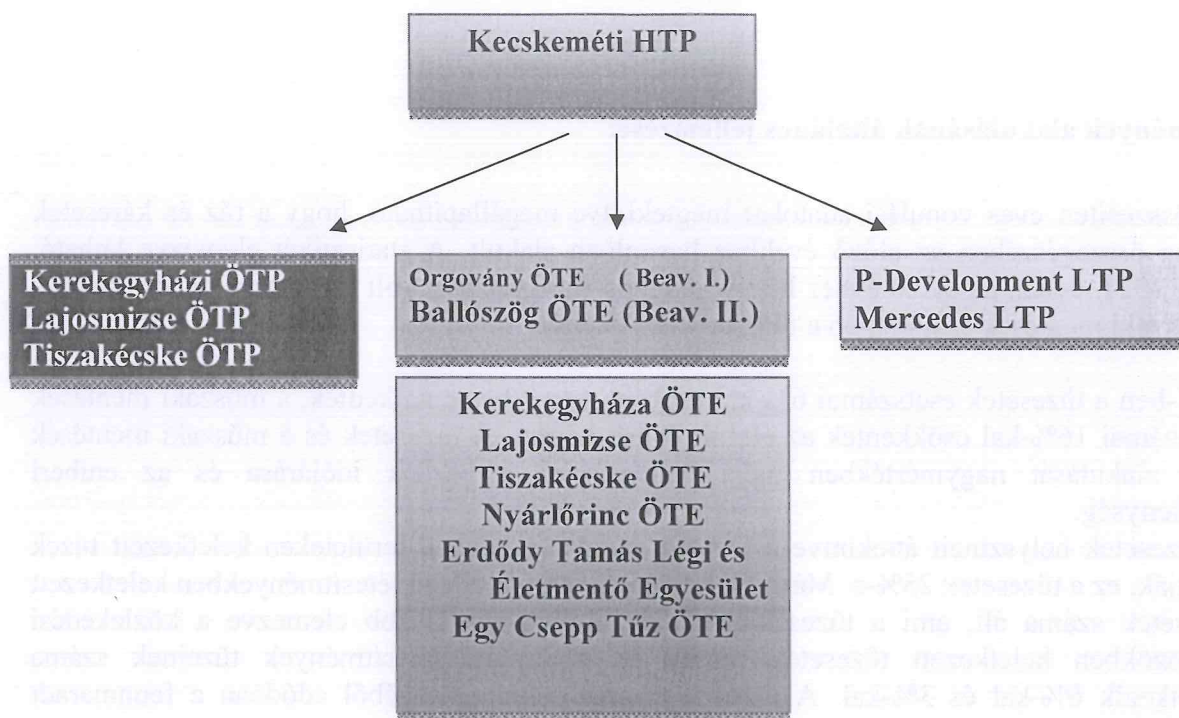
Kecskeméti HTP

Kerekegyházi ÖTP
Lajosmizse ÖTP
Tiszakécske ÖTP

Orgovány ÖTE (Beav. I.)
Ballószög ÖTE (Beav. II.)

P-Development LTP
Mercedes LTP

Kerekegyháza ÖTE
Lajosmizse ÖTE
Tiszakécske ÖTE
Nyárlőrinc ÖTE
Erdődy Tamás Légi és Életmentő Egyesület
Egy Csepp Tűz ÖTE